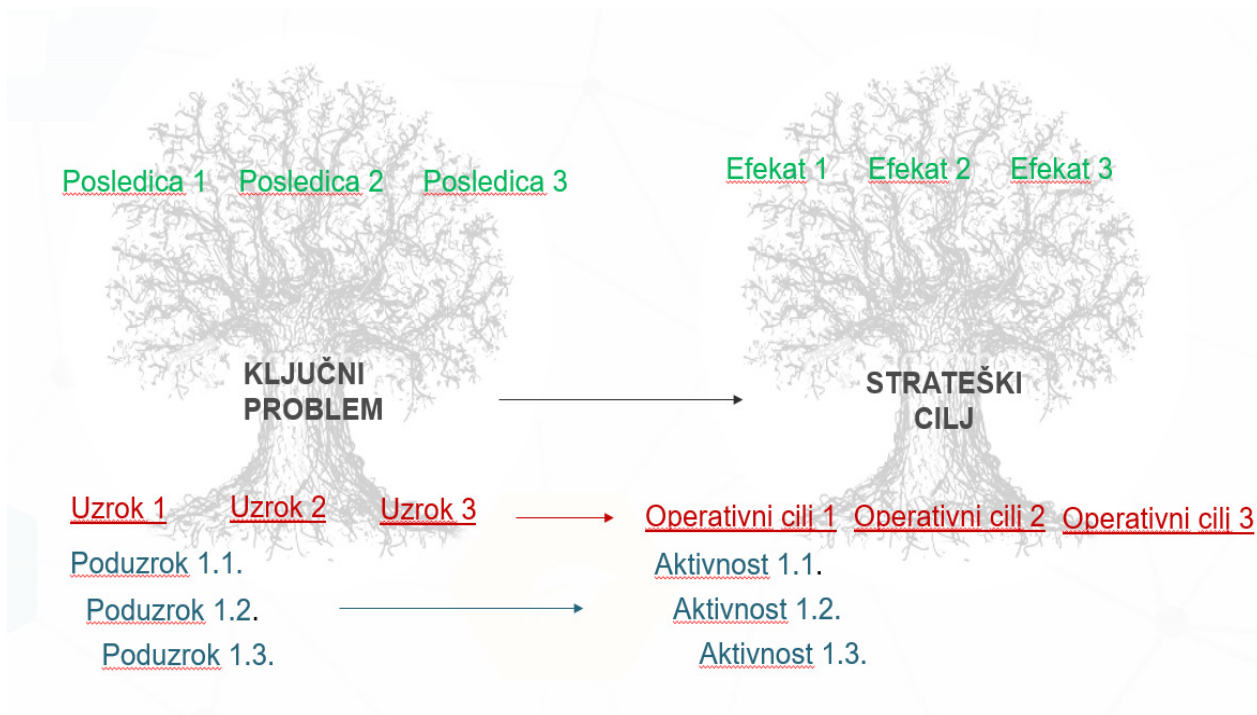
Posledica 1 Posledica 2 Posledica 3

KLJUČNI PROBLEM

Uzrok 1 Uzrok 2 Uzrok 3

Poduzrok 1.1.
Poduzrok 1.2.
Poduzrok 1.3.

Efekat 1 Efekat 2 Efekat 3

STRATEŠKI CILJ

Operativni cilj 1 Operativni cilj 2 Operativni cilj 3

Aktivnost 1.1.
Aktivnost 1.2.
Aktivnost 1.3.